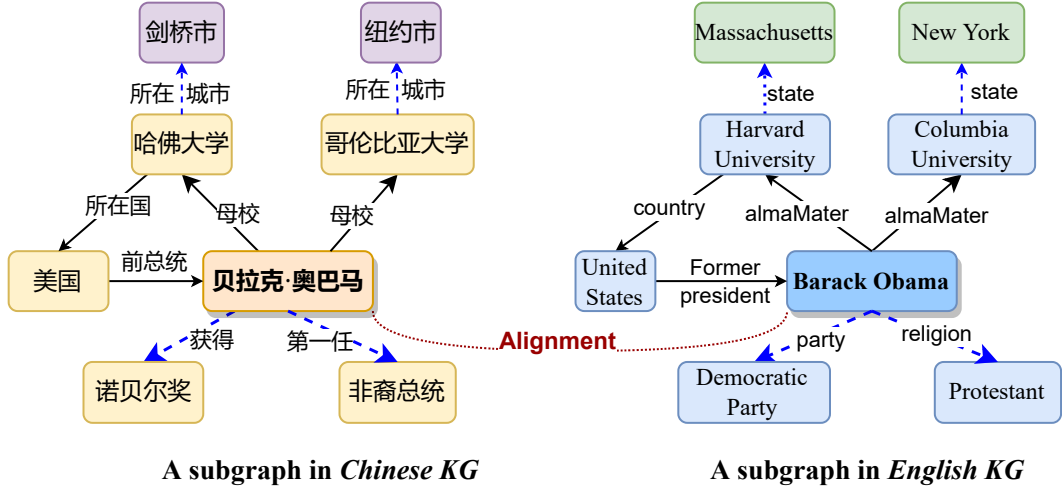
剑桥市

纽约市

所在 城市

所在 城市

哈佛大学

哥伦比亚大学

所在国

母校

母校

美国

前总统

贝拉克·奥巴马

获得

第一任

诺贝尔奖

非裔总统

Alignment

Massachusetts

New York

state

state

Harvard University

Columbia University

country

almaMater

almaMater

United States

Former president

Barack Obama

party

religion

Democratic Party

Protestant

A subgraph in *Chinese KG*

A subgraph in *English KG*